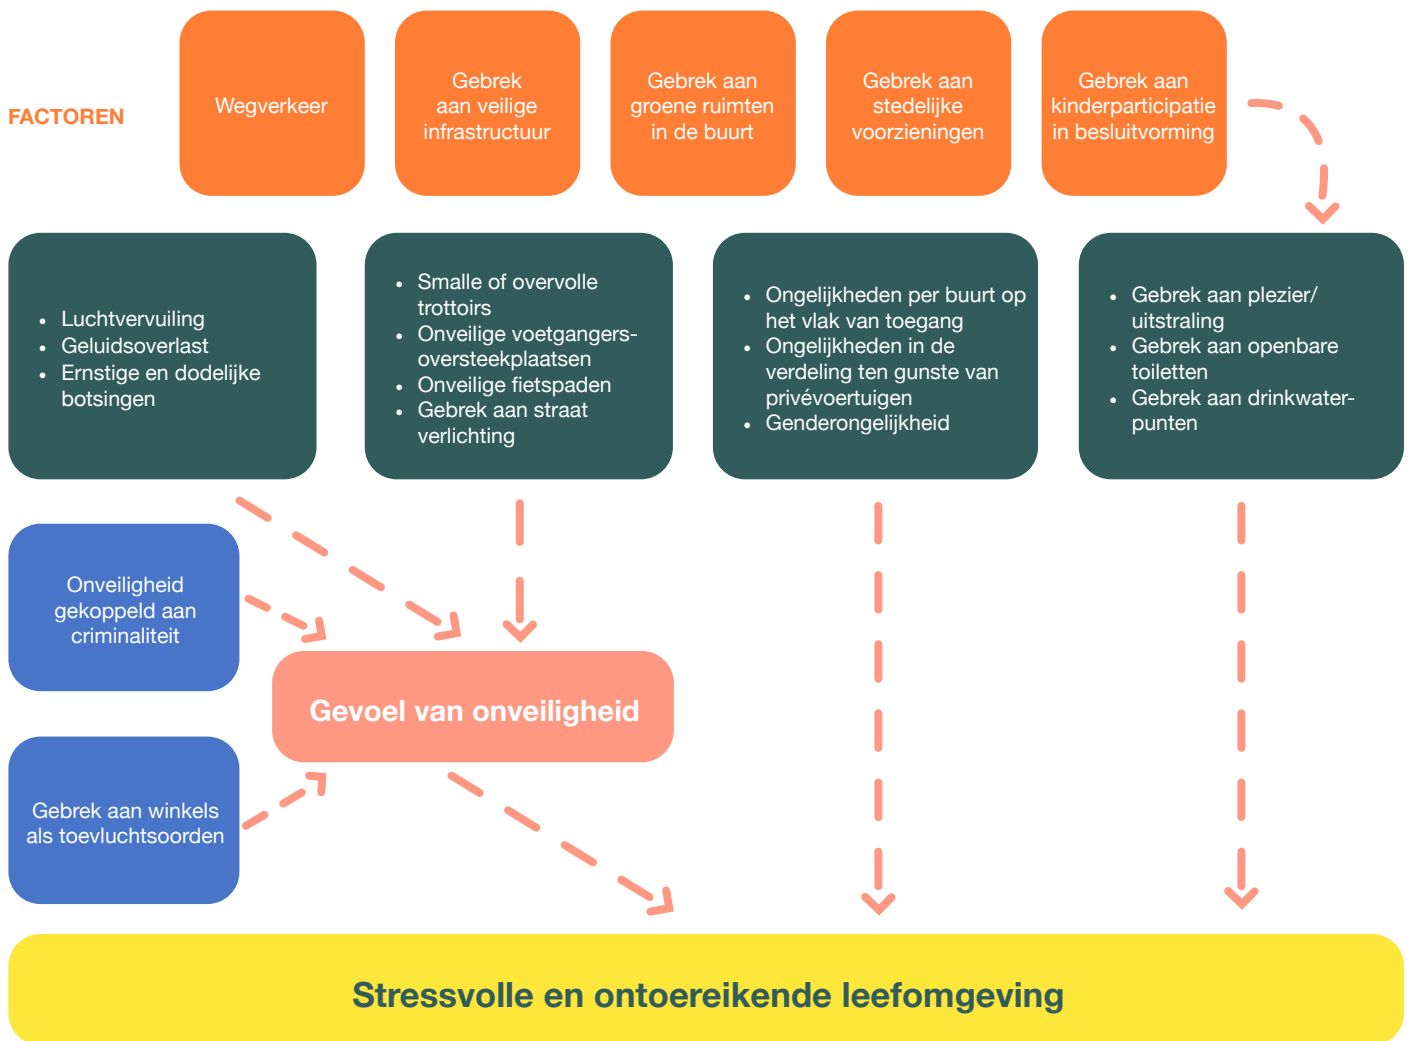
FACTOREN

Wegverkeer

Gebrek aan veilige infrastructuur

Gebrek aan groene ruimten in de buurt

Gebrek aan stedelijke voorzieningen

Gebrek aan kinderparticipatie in besluitvorming

- Luchtvervuiling
- Geluidsoverlast
- Ernstige en dodelijke botsingen

- Smalle of overvolle trottoirs
- Onveilige voetgangersoversteekplaatsen
- Onveilige fietspaden
- Gebrek aan straat verlichting

- Ongelijkheden per buurt op het vlak van toegang
- Ongelijkheden in de verdeling ten gunste van privévoertuigen
- Genderongelijkheid

- Gebrek aan plezier/ uitstraling
- Gebrek aan openbare toiletten
- Gebrek aan drinkwaterpunten

Onveiligheid gekoppeld aan criminaliteit

Gevoel van onveiligheid

Gebrek aan winkels als toevluchtsoorden

Stressvolle en ontoereikende leefomgeving